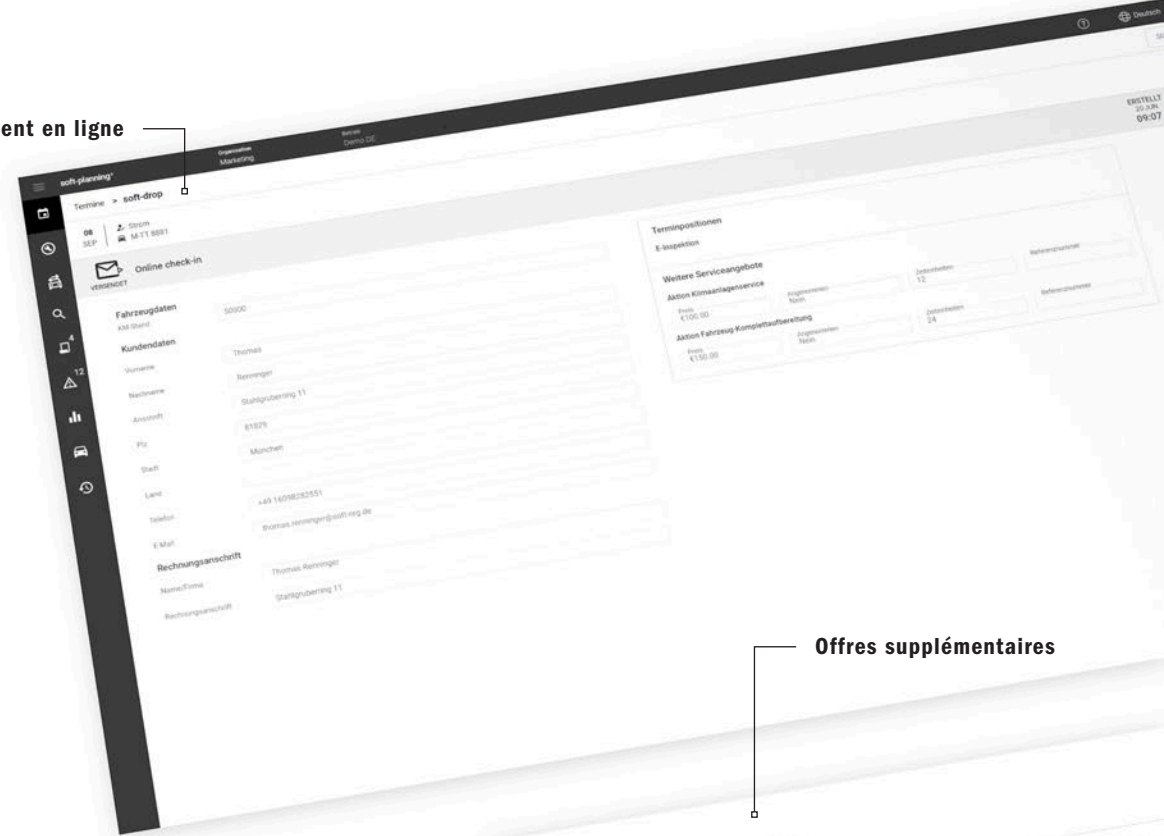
ent en ligne

Deutsch

ERSTELLT
20 JUN
09:07

soft-planning

Organisation
Marketing

Betrieb
Demo DE

Termine > soft-drop

08
SEP

Strom
M-TT 8881

VERSENDET

Online check-in

Fahrzeugdaten
KM-Stand
50000

Kundendaten
Vorname
Thomas
Nachname
Renninger
Anschrift
Stahlgruberring 11
Plz
81829
Stadt
München
Land
Telefon
+49 16098282551
E-Mail
thomas.renninger@soft-reg.de

Rechnungsanschrift
Name/Firma
Thomas Renninger
Rechnungsanschrift
Stahlgruberring 11

Terminpositionen
E-Inspektion

Weitere Serviceangebote
Aktion Klimaanlagenservice
Preis
€100.00
Angenommen
Nein
Zeiteinheiten
12
Referenznummer

Aktion Fahrzeug-Komplettaufbereitung
Preis
€150.00
Angenommen
Nein
Zeiteinheiten
24
Referenznummer

Offres supplémentaires